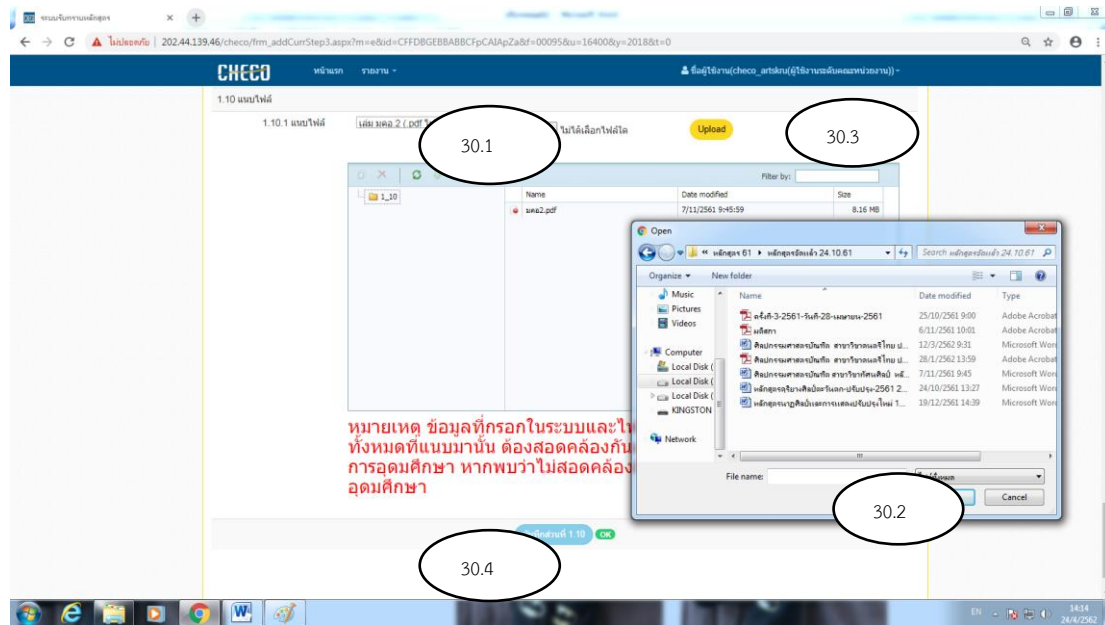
ระบบรับทราบหลักสูตร

ไม่ปลอดภัย | 202.44.139.46/checo/frm_addCurrStep3.aspx?m=e&id=CFFDBGEBBABBCFpCAIApZa&f=00095&u=16400&y=2018&t=0

CHECO หน้าแรก รายงาน

ชื่อผู้ใช้งาน(checo_artskru(ผู้ใช้งานระดับคณะ/หน่วยงาน))

1.10 แนบไฟล์

1.10.1 แนบไฟล์ เล่ม มคอ 2 (.pdf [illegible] ไม่ได้เลือกไฟล์ใด Upload

30.1

30.3

Filter by:

1_10

| Name | Date modified | Size |
|---|---|---|
| มคอ2.pdf | 7/11/2561 9:45:59 | 8.16 MB |

Open

« หลักสูตร 61 ▸ หลักสูตรล้มเหลว 24.10.61

Search หลักสูตรล้มเหลว 24.10.61

Organize New folder

Music
Pictures
Videos
Computer
Local Disk (
Local Disk (
Local Disk (
KINGSTON
Network

| Name | Date modified | Type |
|---|---|---|
| ครั้งที่-3-2561-วันที่-28-เมษายน-2561 | 25/10/2561 9:00 | Adobe Acrobat |
| มติสภา | 6/11/2561 10:01 | Adobe Acrobat |
| ศิลปกรรมศาสตรบัณฑิต สาขาวิชาดนตรีไทย ป... | 12/3/2562 9:31 | Microsoft Word |
| ศิลปกรรมศาสตรบัณฑิต สาขาวิชาดนตรีไทย ป... | 28/1/2562 13:59 | Adobe Acrobat |
| ศิลปกรรมศาสตรบัณฑิต สาขาวิชาทัศนศิลป์ หลั... | 7/11/2561 9:45 | Microsoft Word |
| หลักสูตรปริญญาศิลปะดนตรีนอก-ปรับปรุง-2561 2... | 24/10/2561 13:27 | Microsoft Word |
| หลักสูตรนาฏศิลป์และการแสดงปรับปรุงใหม่ 1... | 19/12/2561 14:39 | Microsoft Word |

File name:

Cancel

30.2

หมายเหตุ ข้อมูลที่กรอกในระบบและไ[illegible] ทั้งหมดที่แนบมานั้น ต้องสอดคล้องกัน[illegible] การอุดมศึกษา หากพบว่าไม่สอดคล้อง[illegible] อุดมศึกษา

บันทึกส่วนที่ 1.10 OK

30.4

EN 14:14 24/4/2562